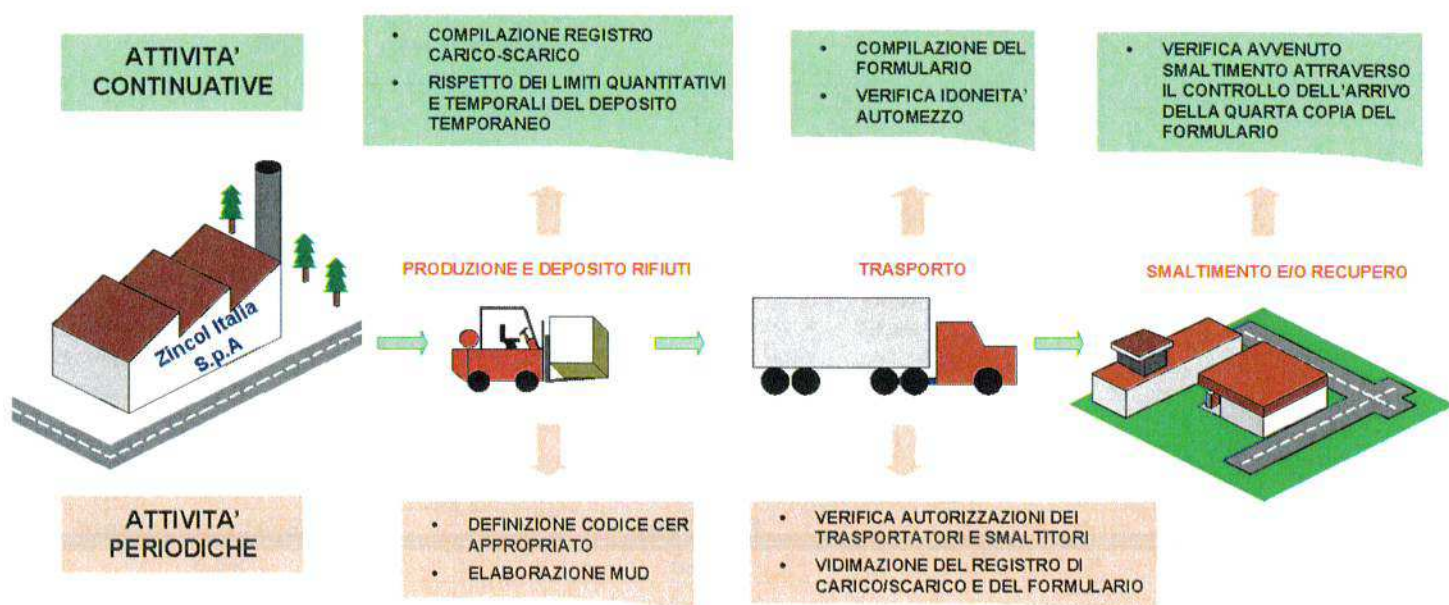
ATTIVITA' CONTINUATIVE

• COMPILAZIONE REGISTRO CARICO-SCARICO
• RISPETTO DEI LIMITI QUANTITATIVI E TEMPORALI DEL DEPOSITO TEMPORANEO

• COMPILAZIONE DEL FORMULARIO
• VERIFICA IDONEITA' AUTOMEZZO

• VERIFICA AVVENUTO SMALTIMENTO ATTRAVERSO IL CONTROLLO DELL'ARRIVO DELLA QUARTA COPIA DEL FORMULARIO

Zincol Italia S.p.A

PRODUZIONE E DEPOSITO RIFIUTI

TRASPORTO

SMALTIMENTO E/O RECUPERO

ATTIVITA' PERIODICHE

• DEFINIZIONE CODICE CER APPROPRIATO
• ELABORAZIONE MUD

• VERIFICA AUTORIZZAZIONI DEI TRASPORTATORI E SMALTITORI
• VIDIMAZIONE DEL REGISTRO DI CARICO/SCARICO E DEL FORMULARIO